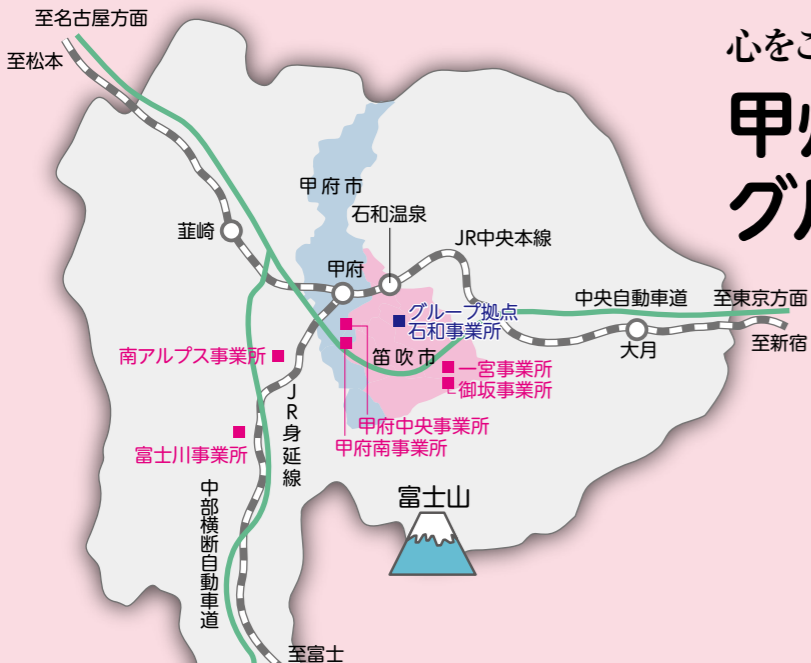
心をこ
甲
グ

至名古屋方面
至松本
甲府市
石和温泉
JR中央本線
韮崎
甲府
グループ拠点
石和事業所
中央自動車道
至東京方面
大月
至新宿
南アルプス事業所
笛吹市
一宮事業所
御坂事業所
JR身延線
富士川事業所
甲府中央事業所
甲府南事業所
富士山
中部横断自動車道
至富士